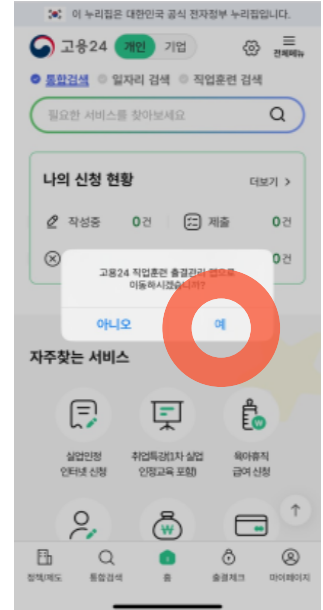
이 누리집은 대한민국 공식 전자정부 누리집입니다.

고용24 개인 기업 전체메뉴

통합검색 일자리 검색 직업훈련 검색

필요한 서비스를 찾아보세요

나의 신청 현황 더보기 >

작성중 0건 제출 0건

0건

고용24 직업훈련 출결관리 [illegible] 이동하시겠습니까?

아니오 예

자주찾는 서비스

실업인정 인터넷 신청

취업특강(1차 실업 인정교육 포함)

육아휴직 급여 신청

정책/제도 통합검색 홈 출결체크 마이페이지